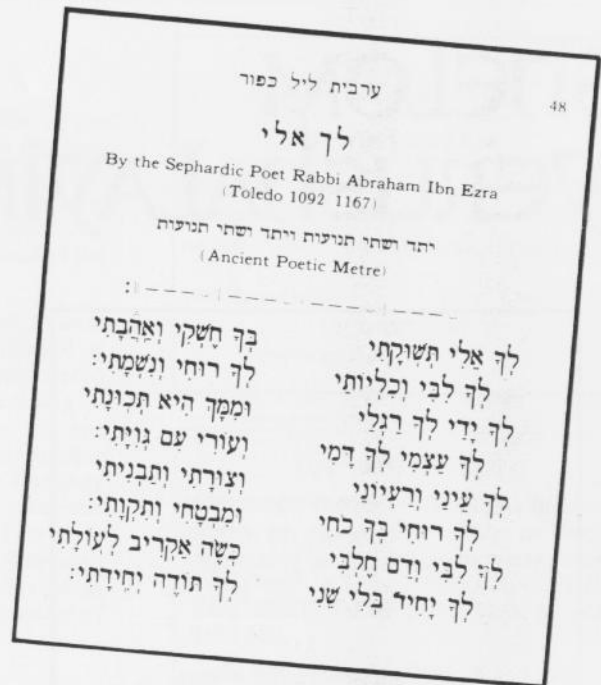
ערבית ליל כפור

48

לך אלי

By the Sephardic Poet Rabbi Abraham Ibn Ezra
(Toledo 1092 1167)

יתד ושתי תנועות ויתד ושתי תנועות
(Ancient Poetic Metre)

:| - - - | - - - | - - - | - - - |

לְךָ אֵלִי תְּשׁוּקָתִי
בְּךָ חֶשְׁקִי וְאַהֲבָתִי
לְךָ לִבִּי וְכִלְיוֹתַי
לְךָ רוּחִי וְנִשְׁמָתִי:
לְךָ יָדַי לְךָ רַגְלַי
וּמִמְּךָ הִיא תְּכוּנָתִי
לְךָ עַצְמִי לְךָ דָמִי
וְעוֹרִי עִם גְּוִיָּתִי:
לְךָ עֵינַי וְרַעְיוֹנַי
וְצוּרָתִי וְתַבְנִיתִי
לְךָ רוּחִי בְּךָ כֹחִי
וּמִבְטַחִי וְתִקְוָתִי:
לְךָ לִבִּי וְדַם חֶלְבִּי
כְּשֶׂה אַקְרִיב לְעוֹלָתִי
לְךָ יָחִיד בְּלִי שֵׁנִי
לְךָ תוֹדָה יְחִידָתִי: